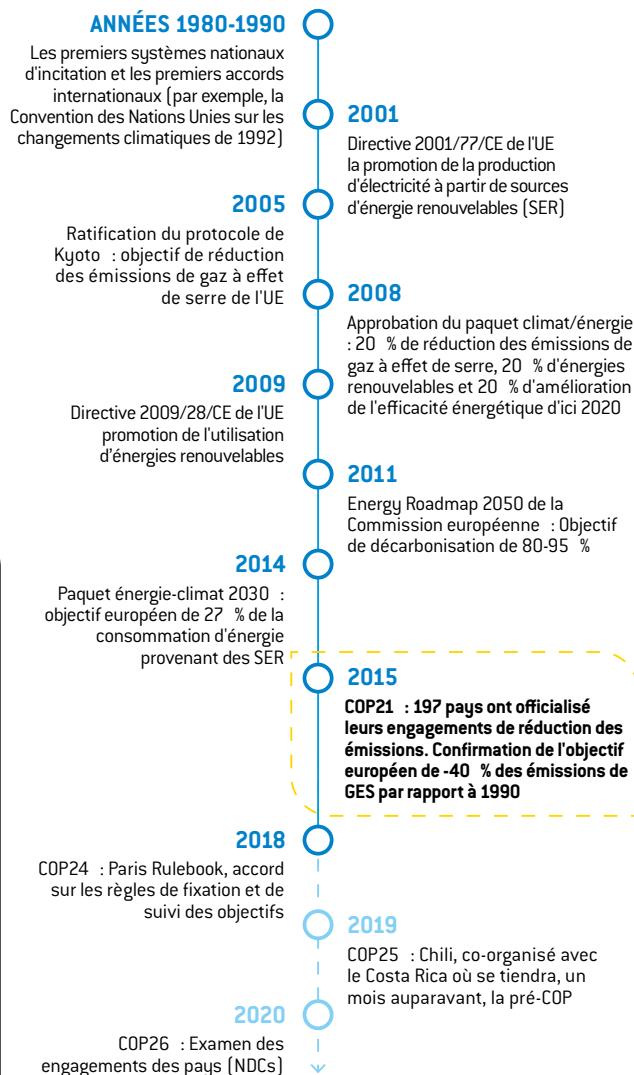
ANNÉES 1980-1990

Les premiers systèmes nationaux d'incitation et les premiers accords internationaux (par exemple, la Convention des Nations Unies sur les changements climatiques de 1992)

2001

Directive 2001/77/CE de l'UE la promotion de la production d'électricité à partir de sources d'énergie renouvelables (SER)

2005

Ratification du protocole de Kyoto : objectif de réduction des émissions de gaz à effet de serre de l'UE

2008

Approbation du paquet climat/énergie : 20 % de réduction des émissions de gaz à effet de serre, 20 % d'énergies renouvelables et 20 % d'amélioration de l'efficacité énergétique d'ici 2020

2009

Directive 2009/28/CE de l'UE promotion de l'utilisation d'énergies renouvelables

2011

Energy Roadmap 2050 de la Commission européenne : Objectif de décarbonisation de 80-95 %

2014

Paquet énergie-climat 2030 : objectif européen de 27 % de la consommation d'énergie provenant des SER

2015

COP21 : 197 pays ont officialisé leurs engagements de réduction des émissions. Confirmation de l'objectif européen de -40 % des émissions de GES par rapport à 1990

2018

COP24 : Paris Rulebook, accord sur les règles de fixation et de suivi des objectifs

2019

COP25 : Chili, co-organisé avec le Costa Rica où se tiendra, un mois auparavant, la pré-COP

2020

COP26 : Examen des engagements des pays (NDCs)